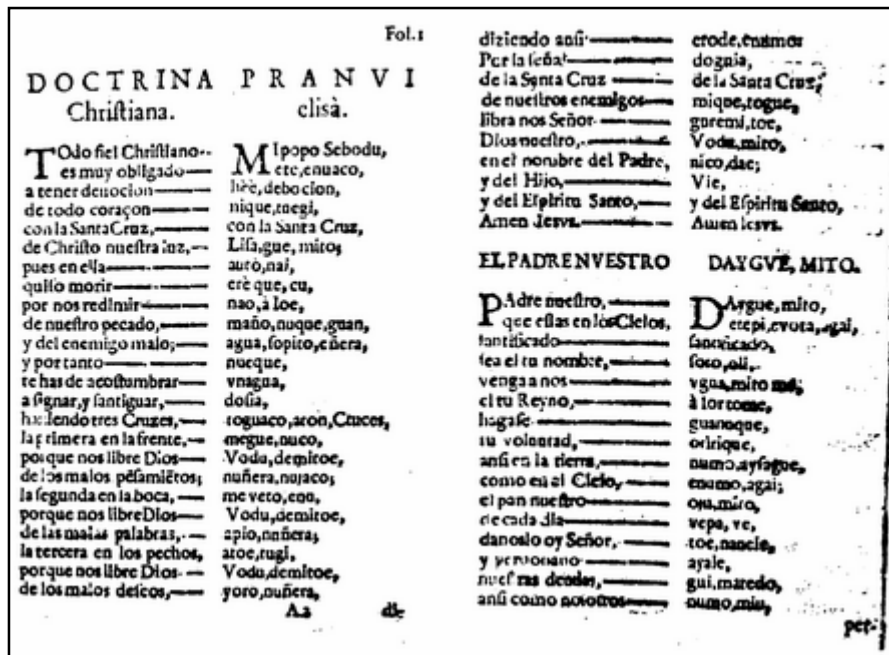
Fol. 1

DOCTRINA Christiana.

Todo fiel Christiano es muy obligado
a tener deuocion
de todo coraçon
con la Santa Cruz,
de Christo nuestra luz,
pues en ella
quiso morir
por nos redimir
de nuestro pecado,
y del enemigo malo;
y por tanto
te has de acostumbrar
a signar, y santiguar,
haziendo tres Cruzes,
la primera en la frente,
porque nos libre Dios
de los malos pēsamiētos;
la segunda en la boca,
porque nos libre Dios
de las malas palabras,
la tercera en los pechos,
porque nos libre Dios
de los malos deseos,

PRANVI clisà.

Mipopo Sebodu,
ete, enuaco,
hiè, debocion,
nique, tuegi,
con la Santa Cruz,
Lisa, gue, mito,
auro, nai,
erè que, cu,
nao, à loe,
maño, nuque, guan,
agua, sopito, eñera,
nueque,
vnagua,
doña,
roguaco, aron, Cruces,
megue, nuco,
Vodu, demitoe,
nuñera, nujaco;
me veto, eoo,
Vodu, demitoe,
apio, nuñera;
aroe, rugi,
Vodu, demitoe,
yoro, nuñera,

Aa   di-

diziendo ansi
Por la señal
de la Santa Cruz
de nuestros enemigos
libra nos Señor
Dios nuestro,
en el nombre del Padre,
y del Hijo,
y del Espiritu Santo,
Amen Iesvs.

erode, enamos
dognia,
de la Santa Cruz,
mique, togue,
guremi, toe,
Vodu, mito,
nico, dae;
Vie,
y del Espiritu Santo,
Amen Iesvs.

EL PADRE NVESTRO

Padre nuestro,
que estas en los Cielos,
santificado
sea el tu nombre,
venga a nos
el tu Reyno,
hagase
tu voluntad,
ansi en la tierra,
como en el Cielo,
el pan nuestro
de cada dia
danoslo oy Señor,
y perdonano
nuestras deudas,
ansi como nosotros

DAYGVE, MITO.

Dargue, mito,
etepi, evota, agai,
santificado,
soto, oli,
vgua, mito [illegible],
à lortome,
guanoque,
oririque,
numo, aysague,
enumo, agai;
oja, mito,
vepa, ve,
toe, nanele,
ayale,
gui, maredo,
numo, mis,

per-